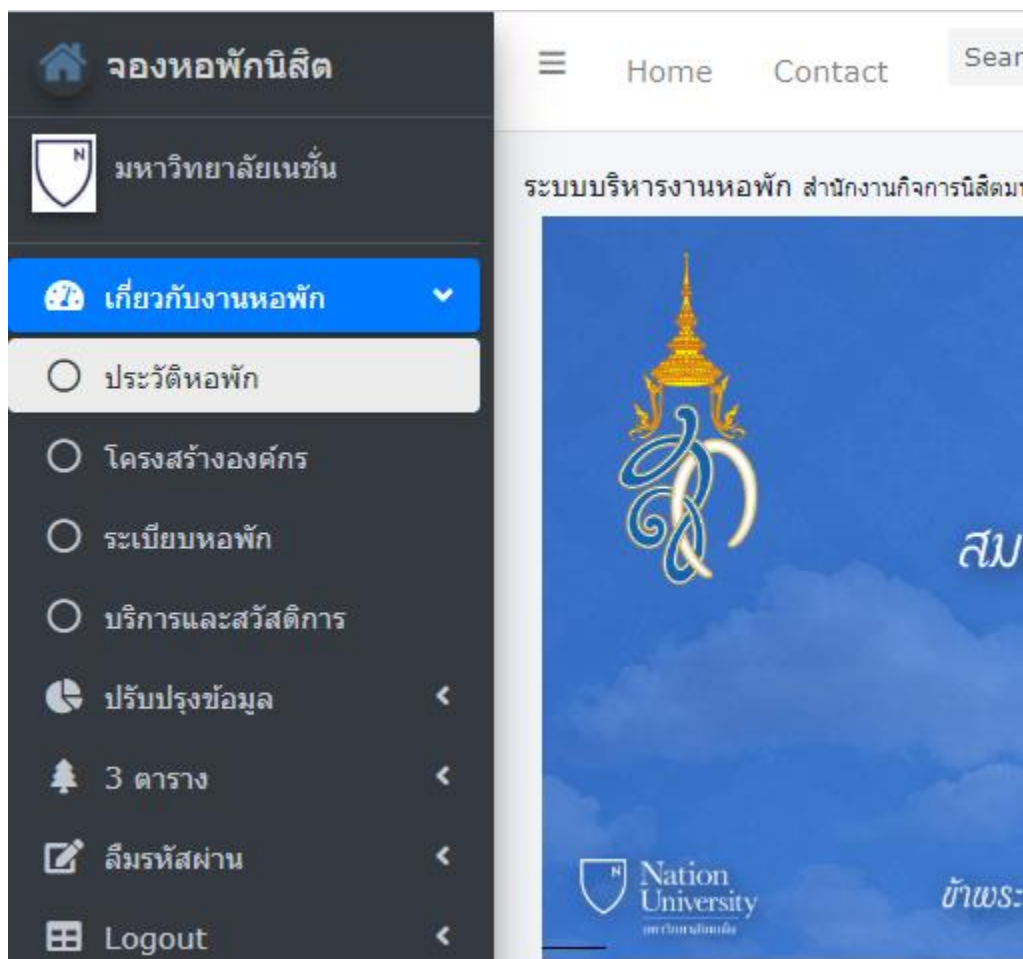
จองหอพักนิสิต

≡ Home Contact Sear

มหาวิทยาลัยเนชั่น

ระบบบริหารงานหอพัก สำนักงานกิจการนิสิตม

เกี่ยวกับงานหอพัก

ประวัติหอพัก

โครงสร้างองค์กร

ระเบียบหอพัก

บริการและสวัสดิการ

ปรับปรุงข้อมูล

3 ตาราง

ลืมรหัสผ่าน

Logout

สม

Nation University

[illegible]

ข้าพระ